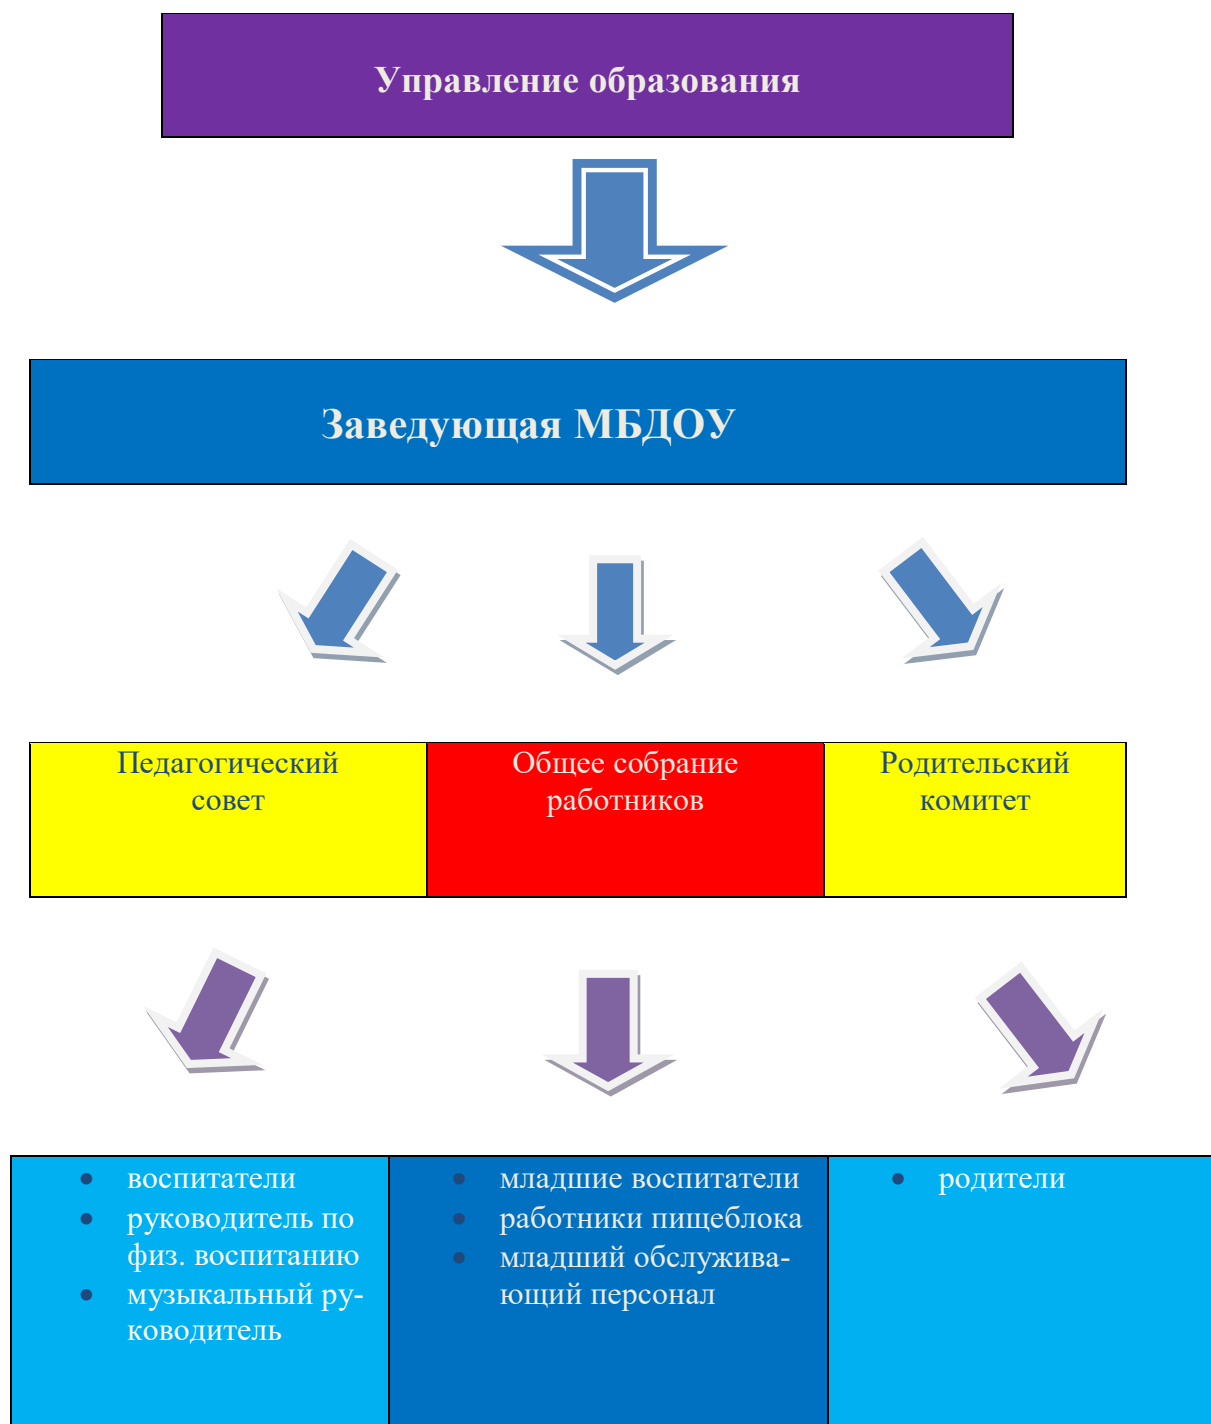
Управление образования

Заведующая МБДОУ

| Педагогический совет | Общее собрание работников | Родительский комитет |
|---|---|---|

| • воспитатели<br>• руководитель по физ. воспитанию<br>• музыкальный руководитель | • младшие воспитатели<br>• работники пищеблока<br>• младший обслуживающий персонал | • родители |
|---|---|---|